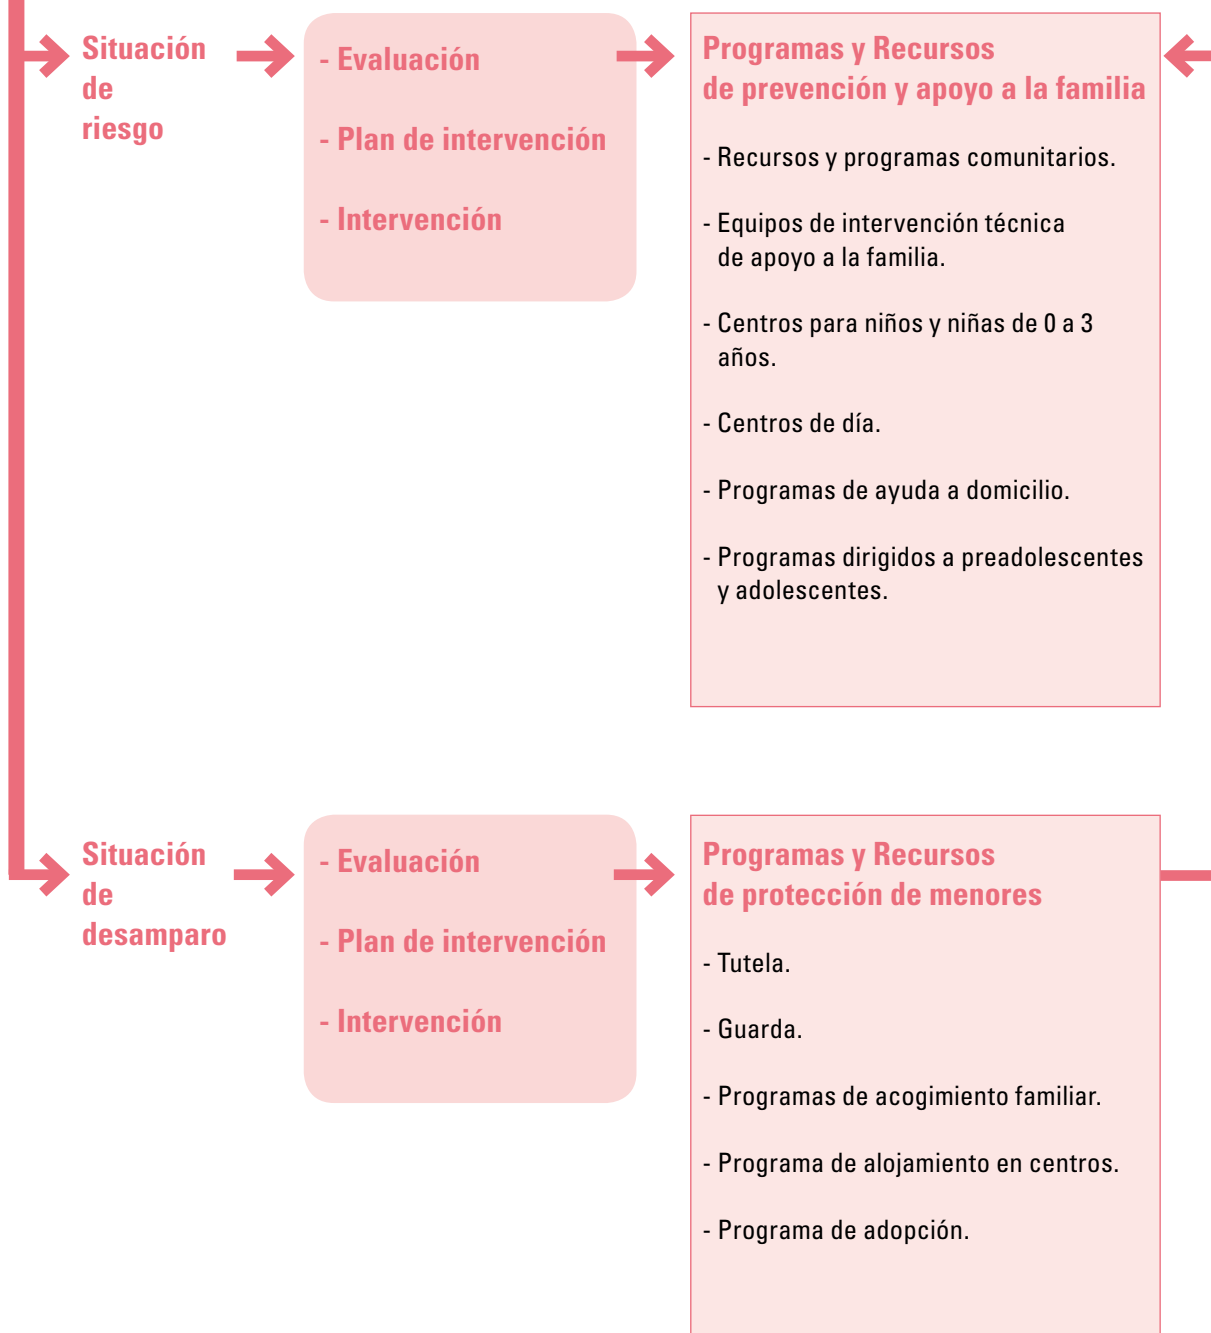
Situación de riesgo

- Evaluación

- Plan de intervención

- Intervención

Programas y Recursos de prevención y apoyo a la familia

- Recursos y programas comunitarios.

- Equipos de intervención técnica de apoyo a la familia.

- Centros para niños y niñas de 0 a 3 años.

- Centros de día.

- Programas de ayuda a domicilio.

- Programas dirigidos a preadolescentes y adolescentes.

Situación de desamparo

- Evaluación

- Plan de intervención

- Intervención

Programas y Recursos de protección de menores

- Tutela.

- Guarda.

- Programas de acogimiento familiar.

- Programa de alojamiento en centros.

- Programa de adopción.